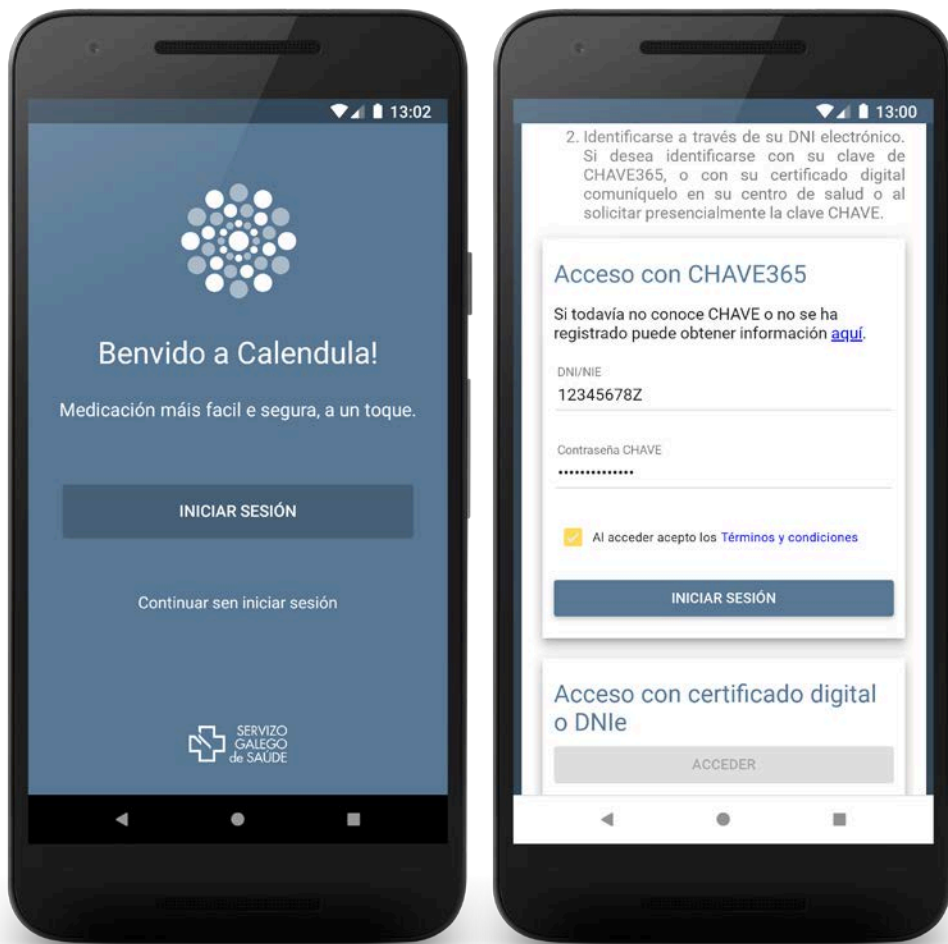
13:02

Benvido a Calendula!

Medicación máis facil e segura, a un toque.

INICIAR SESIÓN

Continuar sen iniciar sesión

SERVIZO GALEGO de SAÚDE

13:00

2. Identificarse a través de su DNI electrónico. Si desea identificarse con su clave de CHAVE365, o con su certificado digital comuníquelo en su centro de salud o al solicitar presencialmente la clave CHAVE.

Acceso con CHAVE365

Si todavía no conoce CHAVE o no se ha registrado puede obtener información aquí.

DNI/NIE
12345678Z

Contraseña CHAVE
••••••••••••••

Al acceder acepto los Términos y condiciones

INICIAR SESIÓN

Acceso con certificado digital o DNIe

ACCEDER